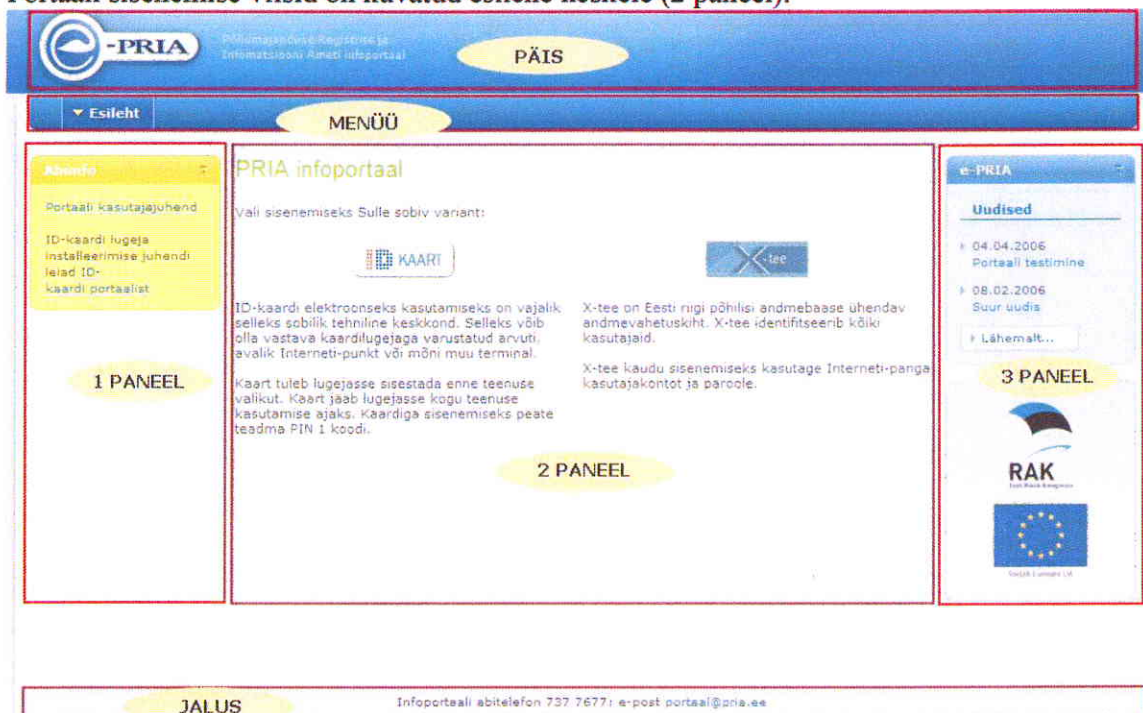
Portaali sisenemise vaade on kuvatud esilehe keskele (2 paneel).

-PRIA Põllumajanduse Registrite ja Informatsiooni Ameti infoportaal

PÄIS

▾ Esileht

MENÜÜ

Abiinfo

Portaali kasutajajuhend

ID-kaardi lugeja installeerimise juhendi leiad ID-kaardi portaalist

1 PANEEL

PRIA infoportaal

Vali sisenemiseks Sulle sobiv variant:

ID KAART

X-tee

ID-kaardi elektroonseks kasutamiseks on vajalik selleks sobilik tehniline keskkond. Selleks võib olla vastava kaardilugejaga varustatud arvuti, avalik Interneti-punkt või mõni muu terminal.

Kaart tuleb lugejasse sisestada enne teenuse valikut. Kaart jääb lugejasse kogu teenuse kasutamise ajaks. Kaardiga sisenemiseks peate teadma PIN 1 koodi.

X-tee on Eesti riigi põhilisi andmebaase ühendav andmevahetuskiht. X-tee identifitseerib kõiki kasutajaid.

X-tee kaudu sisenemiseks kasutage Interneti-panga kasutajakontot ja paroole.

2 PANEEL

e-PRIA

Uudised

04.04.2006
Portaali testimine

08.02.2006
Suur uudis

Lähemalt...

3 PANEEL

RAK

JALUS

Infoportaali abitelefon 737 7677; e-post portaal@pria.ee